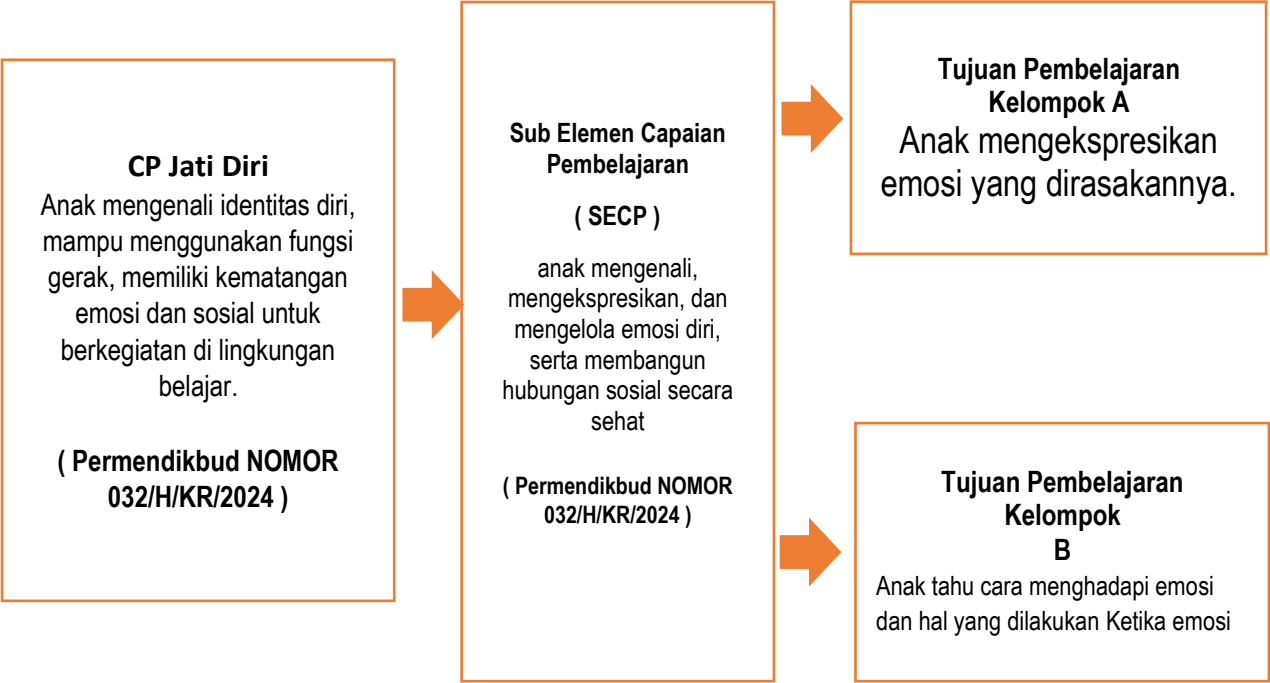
CP Jati Diri
Anak mengenali identitas diri, mampu menggunakan fungsi gerak, memiliki kematangan emosi dan sosial untuk berkegiatan di lingkungan belajar.

( Permendikbud NOMOR 032/H/KR/2024 )

Sub Elemen Capaian Pembelajaran

( SECP )

anak mengenali, mengekspresikan, dan mengelola emosi diri, serta membangun hubungan sosial secara sehat

( Permendikbud NOMOR 032/H/KR/2024 )

Tujuan Pembelajaran Kelompok A
Anak mengekspresikan emosi yang dirasakannya.

Tujuan Pembelajaran Kelompok B
Anak tahu cara menghadapi emosi dan hal yang dilakukan Ketika emosi